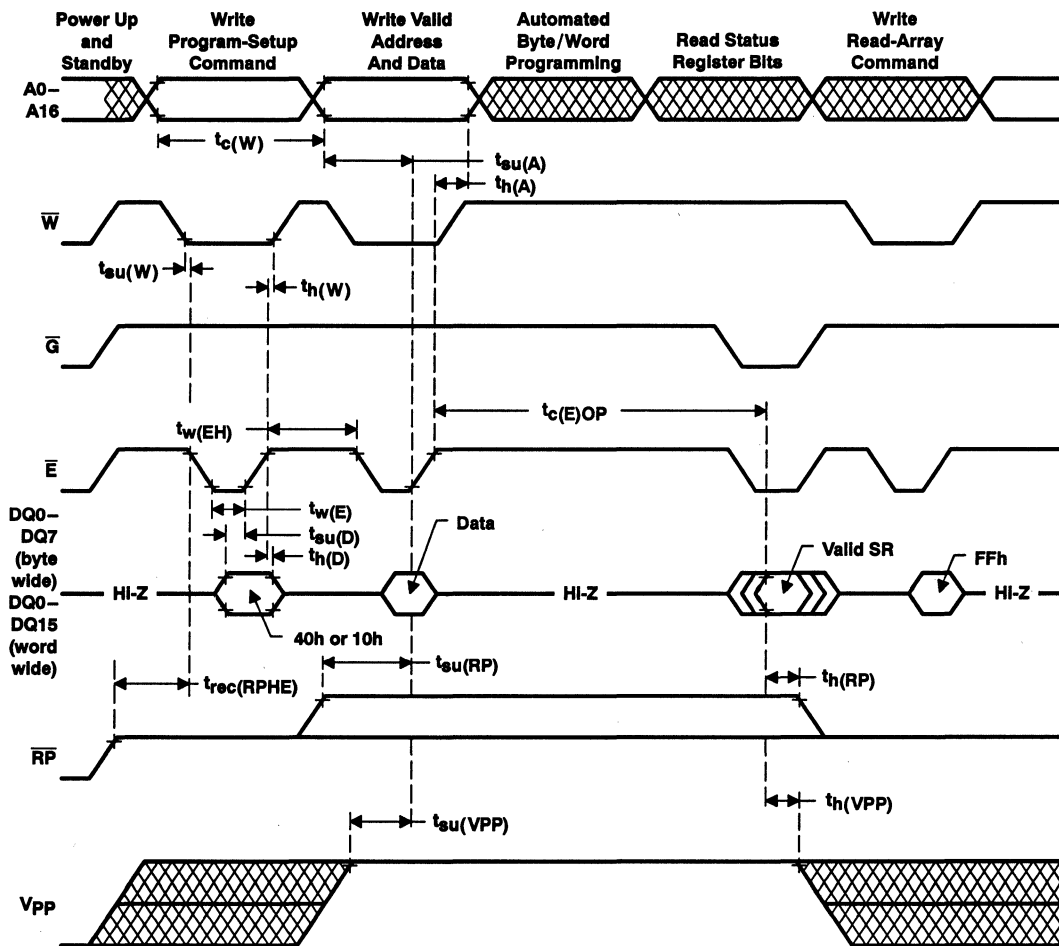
Power Up and Standby

Write Program-Setup Command

Write Valid Address And Data

Automated Byte/Word Programming

Read Status Register Bits

Write Read-Array Command

A0–A16

$t_{c(W)}$

$t_{su(A)}$

$t_{h(A)}$

$\overline{W}$

$t_{su(W)}$

$t_{h(W)}$

$\overline{G}$

$t_{c(E)OP}$

$t_{w(EH)}$

$\overline{E}$

$t_{w(E)}$

$t_{su(D)}$

$t_{h(D)}$

DQ0–DQ7 (byte wide) DQ0–DQ15 (word wide)

Data

Valid SR

FFh

HI-Z

HI-Z

HI-Z

40h or 10h

$t_{su(RP)}$

$t_{rec(RPHE)}$

$t_{h(RP)}$

$\overline{RP}$

$t_{h(VPP)}$

$t_{su(VPP)}$

$V_{PP}$